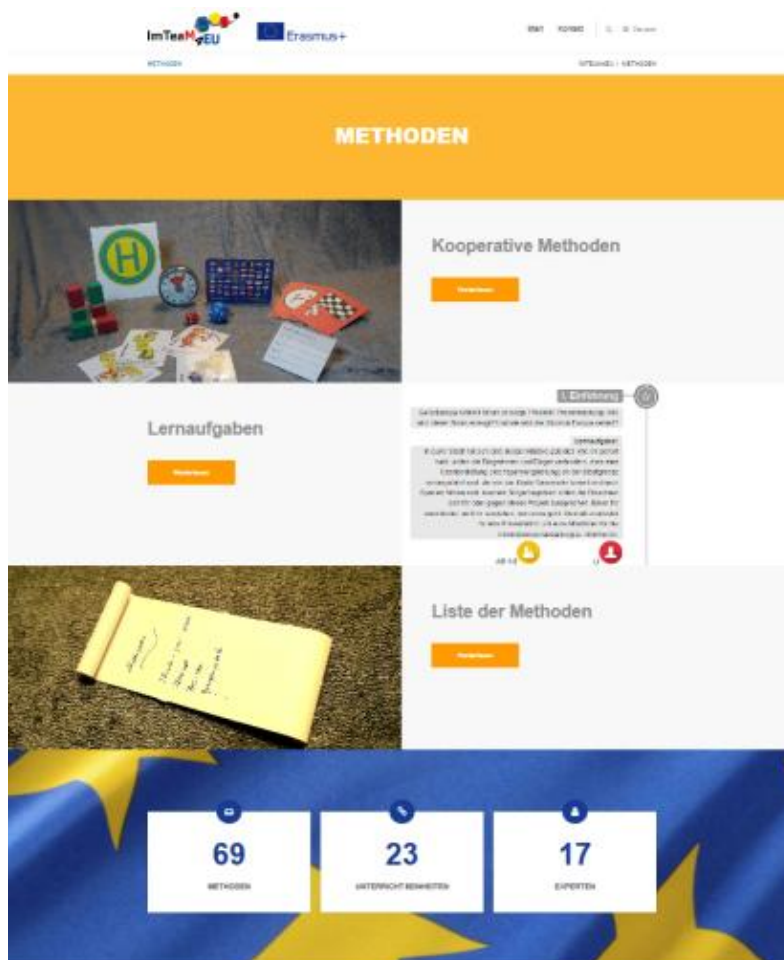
ImTeaM EU

Erasmus+

Start Kontakt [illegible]

METHODEN

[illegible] / METHODEN

METHODEN

H

Kooperative Methoden

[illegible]

Lernaufgaben

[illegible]

1. Einführung

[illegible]

Lernaufgabe

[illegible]

Liste der Methoden

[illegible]

69

METHODEN

23

UNTERRICHTSEINHEITEN

17

EXPERTEN